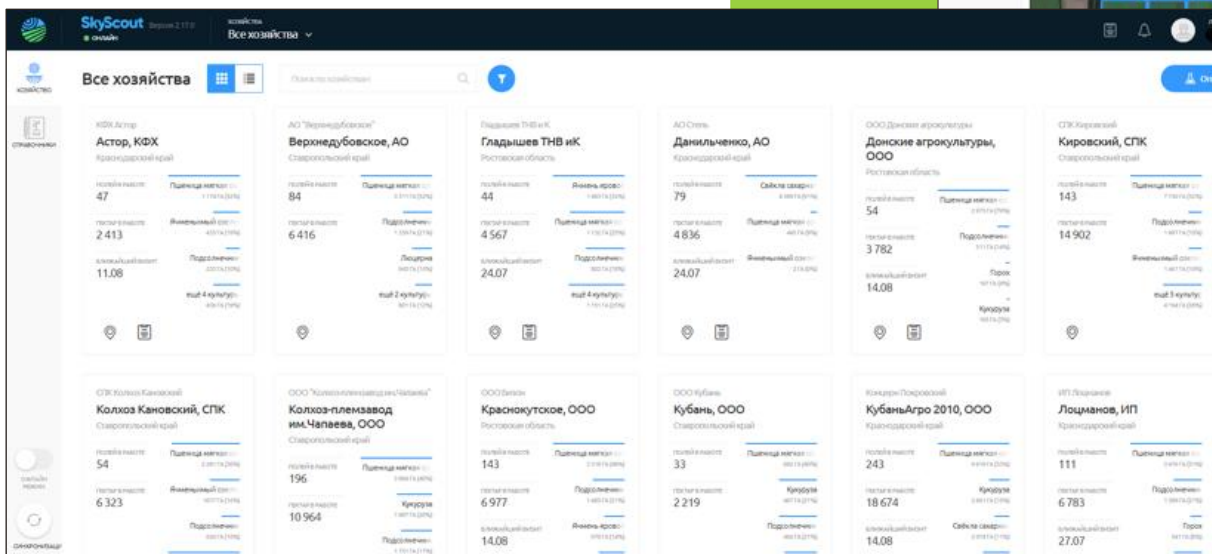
SkyScout
онлайн
хозяйства
Все хозяйства

хозяйство
справочники

Все хозяйства
Поиск по хозяйствам

КФХ Астор
Астор, КФХ
Краснодарский край
полей в работе
47
гектаров в работе
2 413
ближайший визит
11.08
Пшеница мягкая
Ячмень яровой
Подсолнечник
ещё 4 культур

АО "Верхнедубовское"
Верхнедубовское, АО
Ставропольский край
полей в работе
84
гектаров в работе
6 416
Пшеница мягкая
Подсолнечник
Люцерна
ещё 2 культур

Гладышев ТНВ и К
Гладышев ТНВ иК
Ростовская область
полей в работе
44
гектаров в работе
4 567
ближайший визит
24.07
Ячмень яровой
Пшеница мягкая
Подсолнечник
ещё 4 культур

АО Степь
Данильченко, АО
Краснодарский край
полей в работе
79
гектаров в работе
4 836
ближайший визит
24.07
Свёкла сахарная
Пшеница мягкая
Подсолнечник
Ячменный

ООО Донские агрокультуры
Донские агрокультуры, ООО
Ростовская область
полей в работе
54
гектаров в работе
3 782
ближайший визит
14.08
Пшеница мягкая
Подсолнечник
Горох
Кукуруза

СПК Кировский
Кировский, СПК
Ставропольский край
полей в работе
143
гектаров в работе
14 902
Пшеница мягкая
Подсолнечник
Ячменный
ещё 3 культур

СПК Колхоз Кановский
Колхоз Кановский, СПК
Ставропольский край
полей в работе
54
гектаров в работе
6 323
Пшеница мягкая
Ячменный
Подсолнечник

ООО "Колхоз-племзавод им.Чапаева"
Колхоз-племзавод им.Чапаева, ООО
Ставропольский край
полей в работе
196
гектаров в работе
10 964
Пшеница мягкая
Кукуруза
Подсолнечник

ООО Бизон
Краснокутское, ООО
Ростовская область
полей в работе
143
гектаров в работе
6 977
ближайший визит
14.08
Пшеница мягкая
Подсолнечник
Ячмень яровой

ООО Кубань
Кубань, ООО
Ставропольский край
полей в работе
33
гектаров в работе
2 219
Пшеница мягкая
Кукуруза
Подсолнечник

Концерн Покровский
КубаньАгро 2010, ООО
Краснодарский край
полей в работе
243
гектаров в работе
18 674
ближайший визит
14.08
Пшеница мягкая
Кукуруза
Свёкла сахарная

ИП Лоцманов
Лоцманов, ИП
Краснодарский край
полей в работе
111
гектаров в работе
6 783
ближайший визит
27.07
Пшеница мягкая
Подсолнечник
Горох

синхронизация